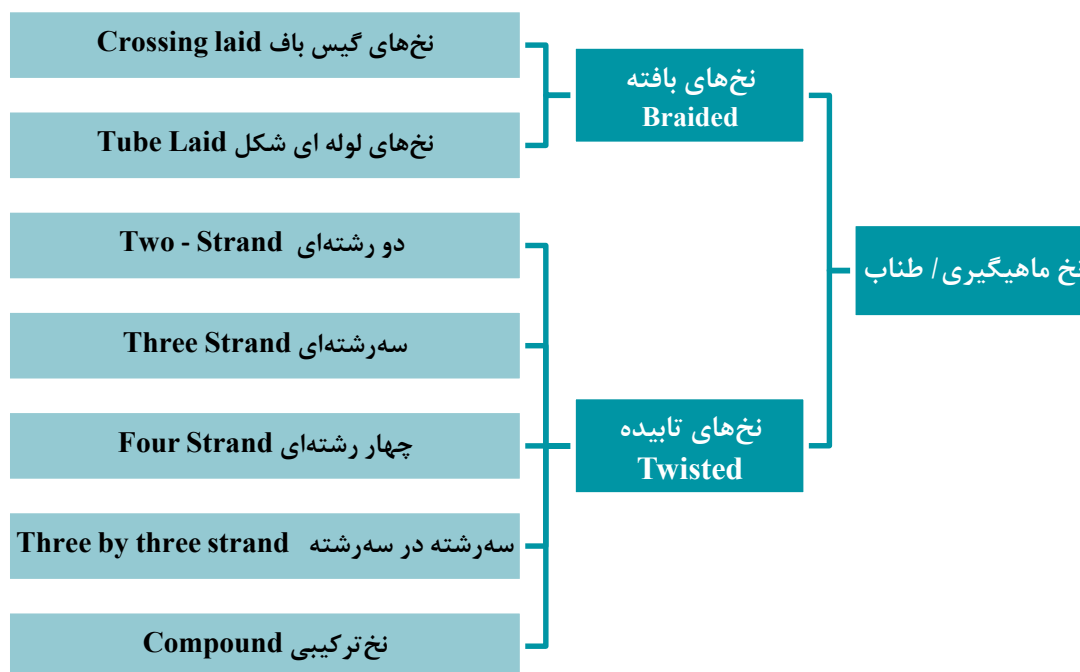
نخ ماهیگیری/ طناب

نخ‌های بافته
Braided

نخ‌های گیس باف Crossing laid

نخ‌های لوله ای شکل Tube Laid

نخ‌های تابیده
Twisted

دو رشته‌ای Two - Strand

سه‌رشته‌ای Three Strand

چهار رشته‌ای Four Strand

سه‌رشته در سه‌رشته Three by three strand

نخ ترکیبی Compound